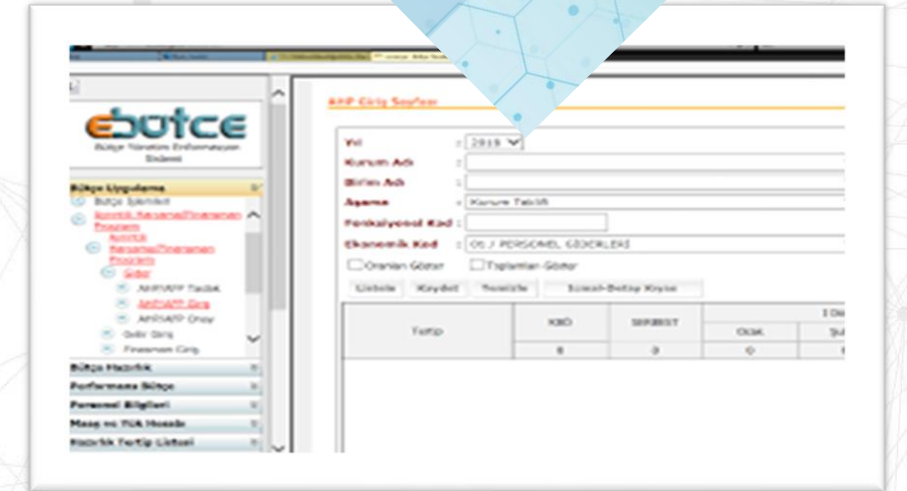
ebütce
Bütçe Yönetim Enformasyon Sistemi

Bütçe Uygulama
Bütçe İşlemleri
Ayrıntılı Harcama/Finansman Programı
Ayrıntılı Harcama/Finansman Programı
Gider
AHP/AFP Tavan
AHP/AFP Giriş
AHP/AFP Onay
Gelir Giriş
Finansman Giriş
Bütçe Hazırlık
Performans Bütçe
Personel Bilgileri
Maaş ve YUA Hesabı
Hazırlık Tertip Listesi

AHP Giriş Sayfası

Yıl : 2019
Kurum Adı :
Birim Adı :
Aşama : Kurum Teklifi
Fonksiyonel Kod :
Ekonomik Kod : 01 / PERSONEL GİDERLERİ

Oranları Göster
Toplamları Göster

Listele
Kaydet
Temizle
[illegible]

| Tertip | KBÖ | SERBEST | OCAK | ŞU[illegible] |
|---|---|---|---|---|
| | 0 | 0 | 0 | |